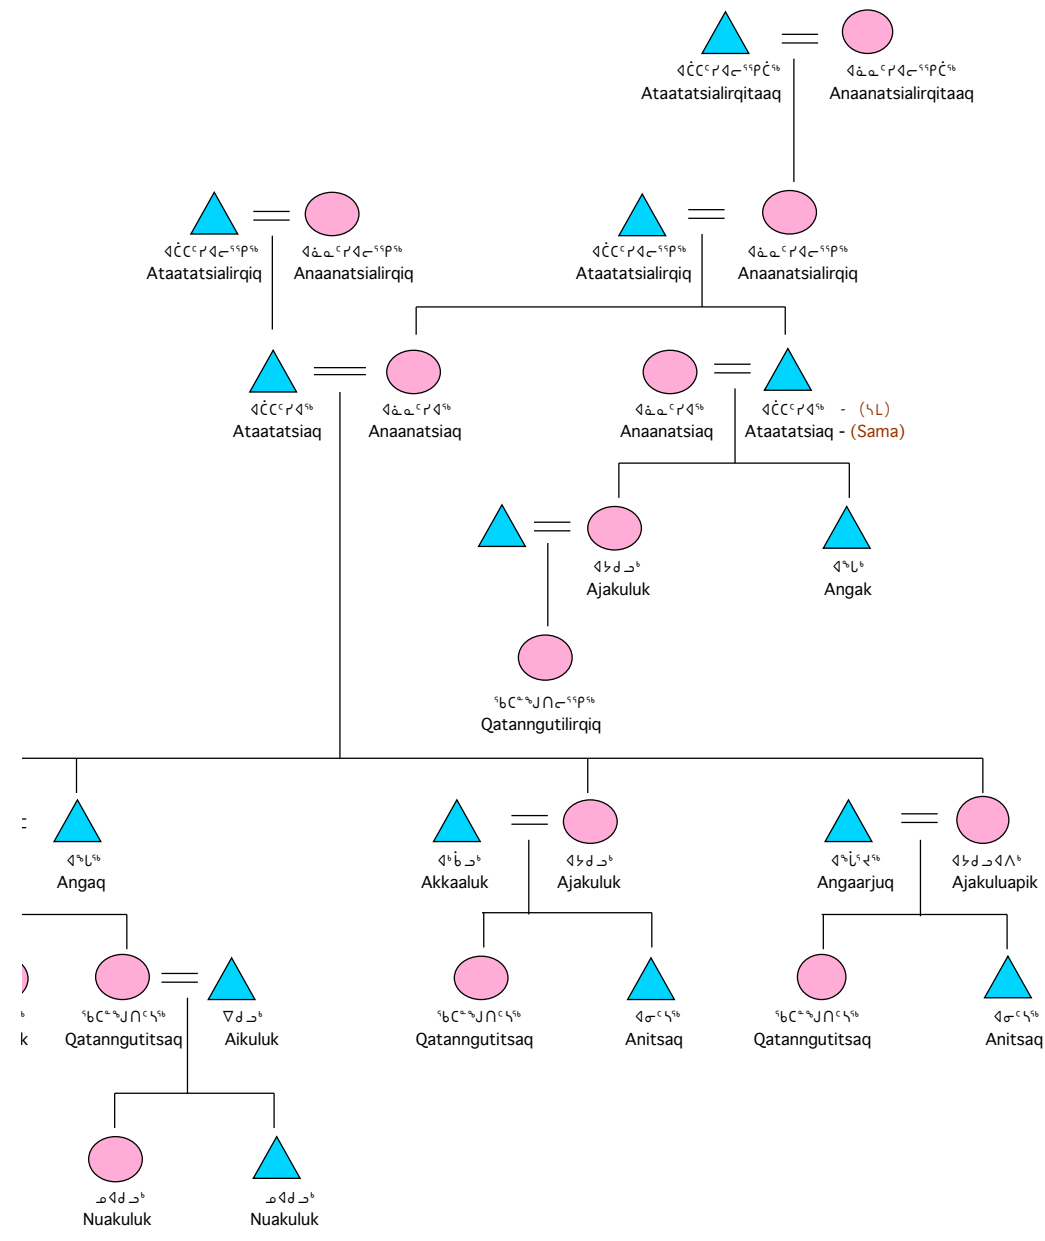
ᐋᑖᑦᓯᐊᓕᕐᕿᑖᖅ
Ataatatsialirqitaaq

ᐊᓈᓇᑦᓯᐊᓕᕐᕿᑖᖅ
Anaanatsialirqitaaq

ᐋᑖᑦᓯᐊᓕᕐᕿᖅ
Ataatatsialirqiq

ᐊᓈᓇᑦᓯᐊᓕᕐᕿᖅ
Anaanatsialirqiq

ᐋᑖᑦᓯᐊᓕᕐᕿᖅ
Ataatatsialirqiq

ᐊᓈᓇᑦᓯᐊᓕᕐᕿᖅ
Anaanatsialirqiq

ᐋᑖᑦᓯᐊᖅ
Ataatatsiaq

ᐊᓈᓇᑦᓯᐊᖅ
Anaanatsiaq

ᐊᓈᓇᑦᓯᐊᖅ
Anaanatsiaq

ᐋᑖᑦᓯᐊᖅ - (ᓴᒪ)
Ataatatsiaq - (Sama)

ᐊᔭᑯᓗᒃ
Ajakuluk

ᐊᖕᒐᒃ
Angak

ᖃᑕᙵᒍᑎᓕᕐᕿᖅ
Qatanngutilirqiq

ᐊᖕᒐᖅ
Angaq

ᐊᒃᑳᓗᒃ
Akkaaluk

ᐊᔭᑯᓗᒃ
Ajakuluk

ᐊᖕᒑᕐᔪᖅ
Angaarjuq

ᐊᔭᑯᓗᐊᐱᒃ
Ajakuluapik

k

ᖃᑕᙵᒍᑎᑦᓴᖅ
Qatanngutitsaq

ᐁᑯᓗᒃ
Aikuluk

ᖃᑕᙵᒍᑎᑦᓴᖅ
Qatanngutitsaq

ᐊᓂᑦᓴᖅ
Anitsaq

ᖃᑕᙵᒍᑎᑦᓴᖅ
Qatanngutitsaq

ᐊᓂᑦᓴᖅ
Anitsaq

ᓄᐊᑯᓗᒃ
Nuakuluk

ᓄᐊᑯᓗᒃ
Nuakuluk